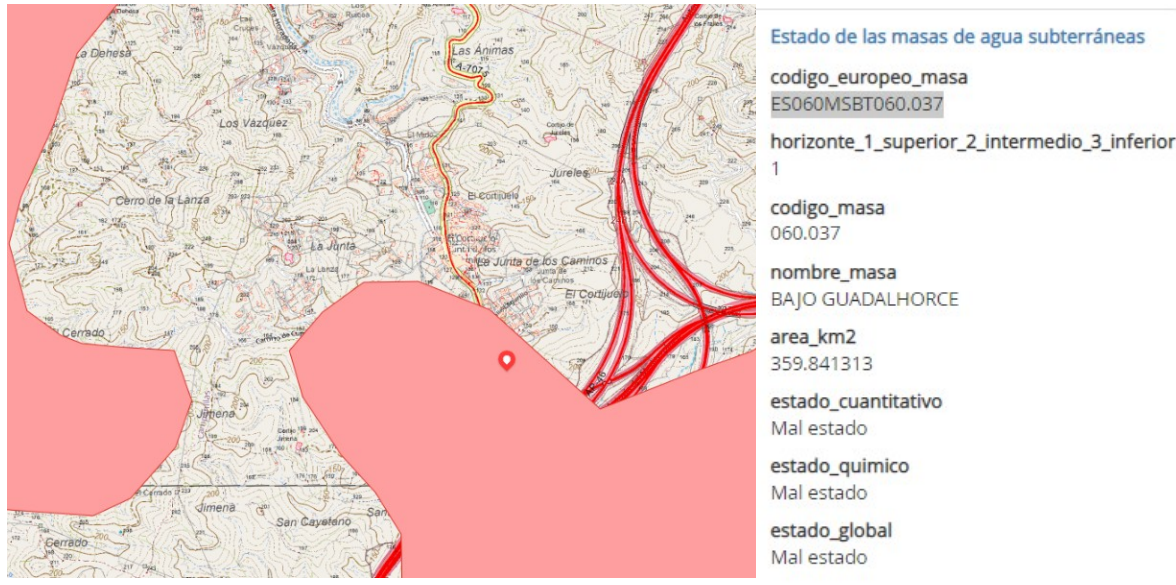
La Dehesa
Las Ánimas
A-7076
Los Vázquez
Jureles
Cerro de la Lanza
El Cortijuelo
La Junta
La Junta de los Caminos
La Lanza
El Cortijuelo
Cerrado
Jimena
Jimena
San Cayetano
Cerrado

Estado de las masas de agua subterráneas

codigo_europeo_masa
ES060MSBT060.037

horizonte_1_superior_2_intermedio_3_inferior
1

codigo_masa
060.037

nombre_masa
BAJO GUADALHORCE

area_km2
359.841313

estado_cuantitativo
Mal estado

estado_quimico
Mal estado

estado_global
Mal estado